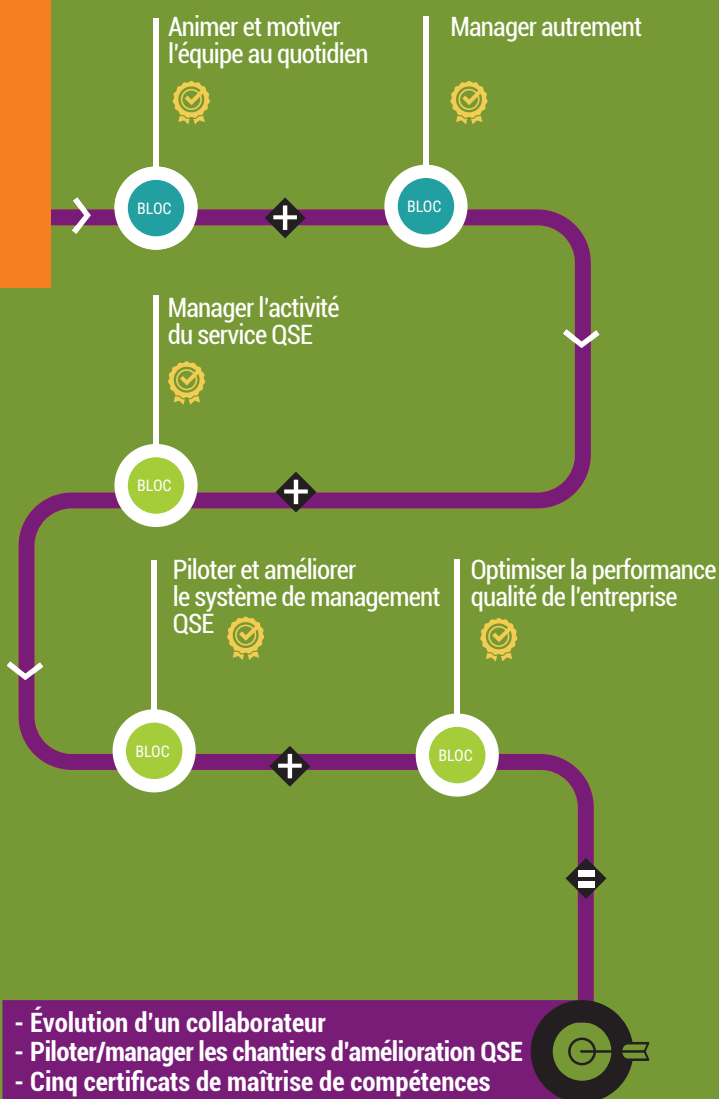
Animer et motiver l'équipe au quotidien

BLOC

Manager autrement

BLOC

Manager l'activité du service QSE

BLOC

Piloter et améliorer le système de management QSE

BLOC

Optimiser la performance qualité de l'entreprise

BLOC

- Évolution d'un collaborateur
- Piloter/manager les chantiers d'amélioration QSE
- Cinq certificats de maîtrise de compétences